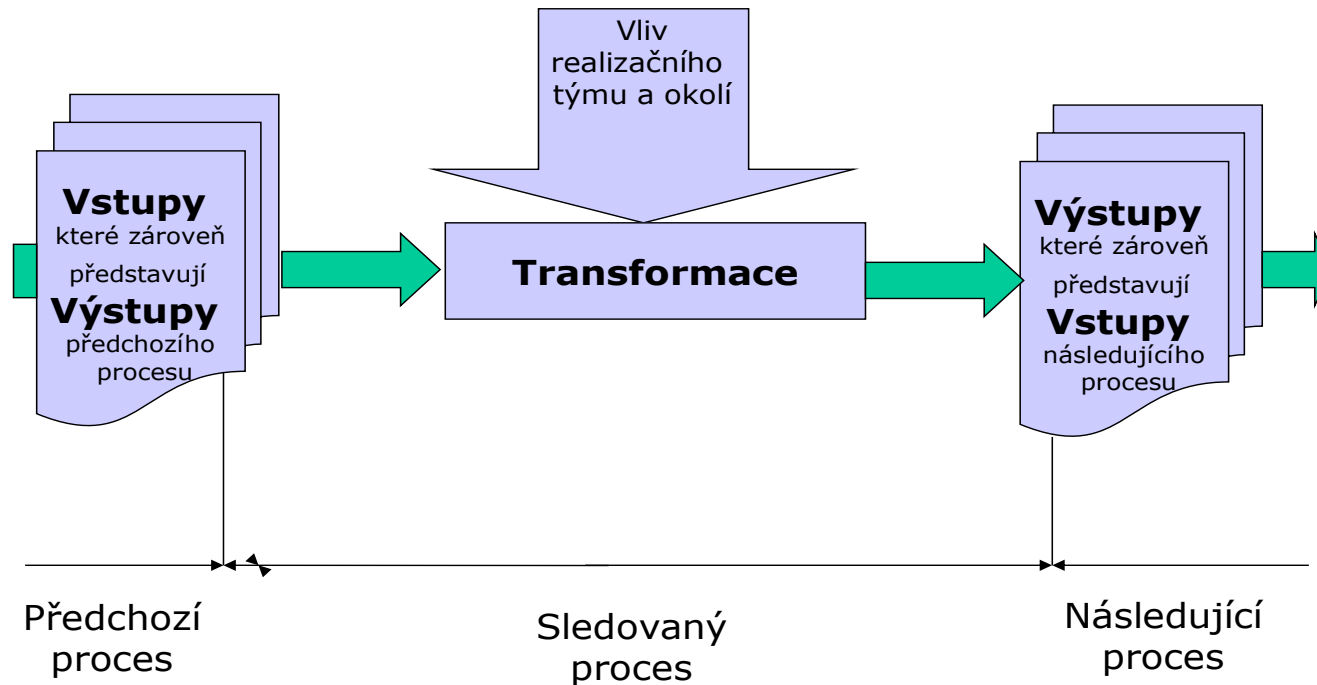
Vliv realizačního týmu a okolí

Vstupy které zároveň představují Výstupy předchozího procesu

Transformace

Výstupy které zároveň představují Vstupy následujícího procesu

Předchozí proces

Sledovaný proces

Následující proces